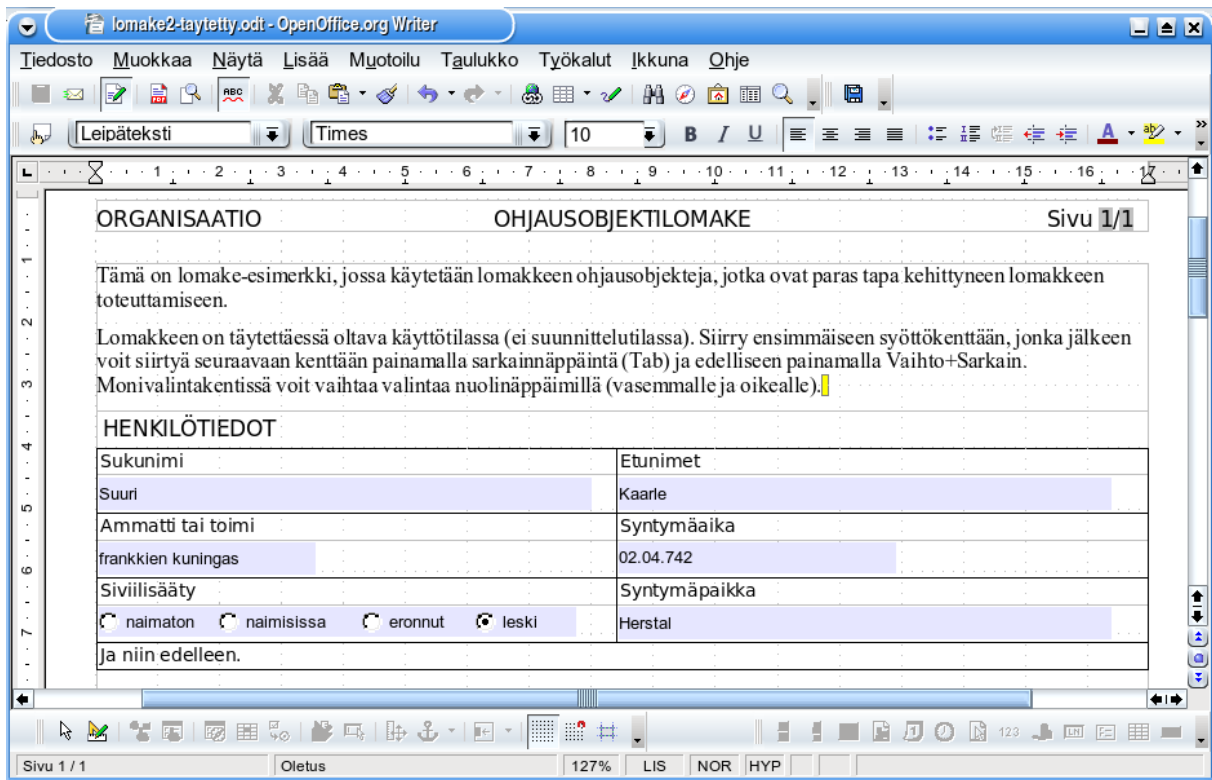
lomake2-taytetty.odt - OpenOffice.org Writer

Tiedosto Muokkaa Näytä Lisää Muotoilu Taulukko Työkalut Ikkuna Ohje

Leipäteksti Times 10

ORGANISAATIO OHJAUSOBJEKTILOMAKE Sivu 1/1

Tämä on lomake-esimerkki, jossa käytetään lomakkeen ohjausobjekteja, jotka ovat paras tapa kehittyneen lomakkeen toteuttamiseen.

Lomakkeen on täytettäessä oltava käyttötilassa (ei suunnittelutilassa). Siirry ensimmäiseen syöttökenttään, jonka jälkeen voit siirtyä seuraavaan kenttään painamalla sarkainnäppäintä (Tab) ja edelliseen painamalla Vaihto+Sarkain. Monivalintakentissä voit vaihtaa valintaa nuolinäppäimillä (vasemmalle ja oikealle).

HENKILÖTIEDOT

| Sukunimi | Etunimet |
|---|---|
| Suuri | Kaarle |
| Ammatti tai toimi | Syntymäaika |
| frankkien kuningas | 02.04.742 |
| Siviilisääty | Syntymäpaikka |
| naimaton naimisissa eronnut leski | Herstal |
| Ja niin edelleen. | |

Sivu 1 / 1 Oletus 127% LIS NOR HYP